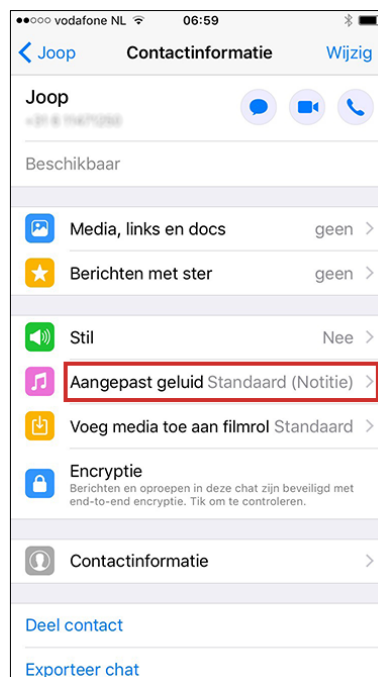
vodafone NL 06:59

Joop Contactinformatie Wijzig

Joop
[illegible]

Beschikbaar

Media, links en docs geen

Berichten met ster geen

Stil Nee

Aangepast geluid Standaard (Notitie)

Voeg media toe aan filmrol Standaard

Encryptie
Berichten en oproepen in deze chat zijn beveiligd met end-to-end encryptie. Tik om te controleren.

Contactinformatie

Deel contact

Exporteer chat